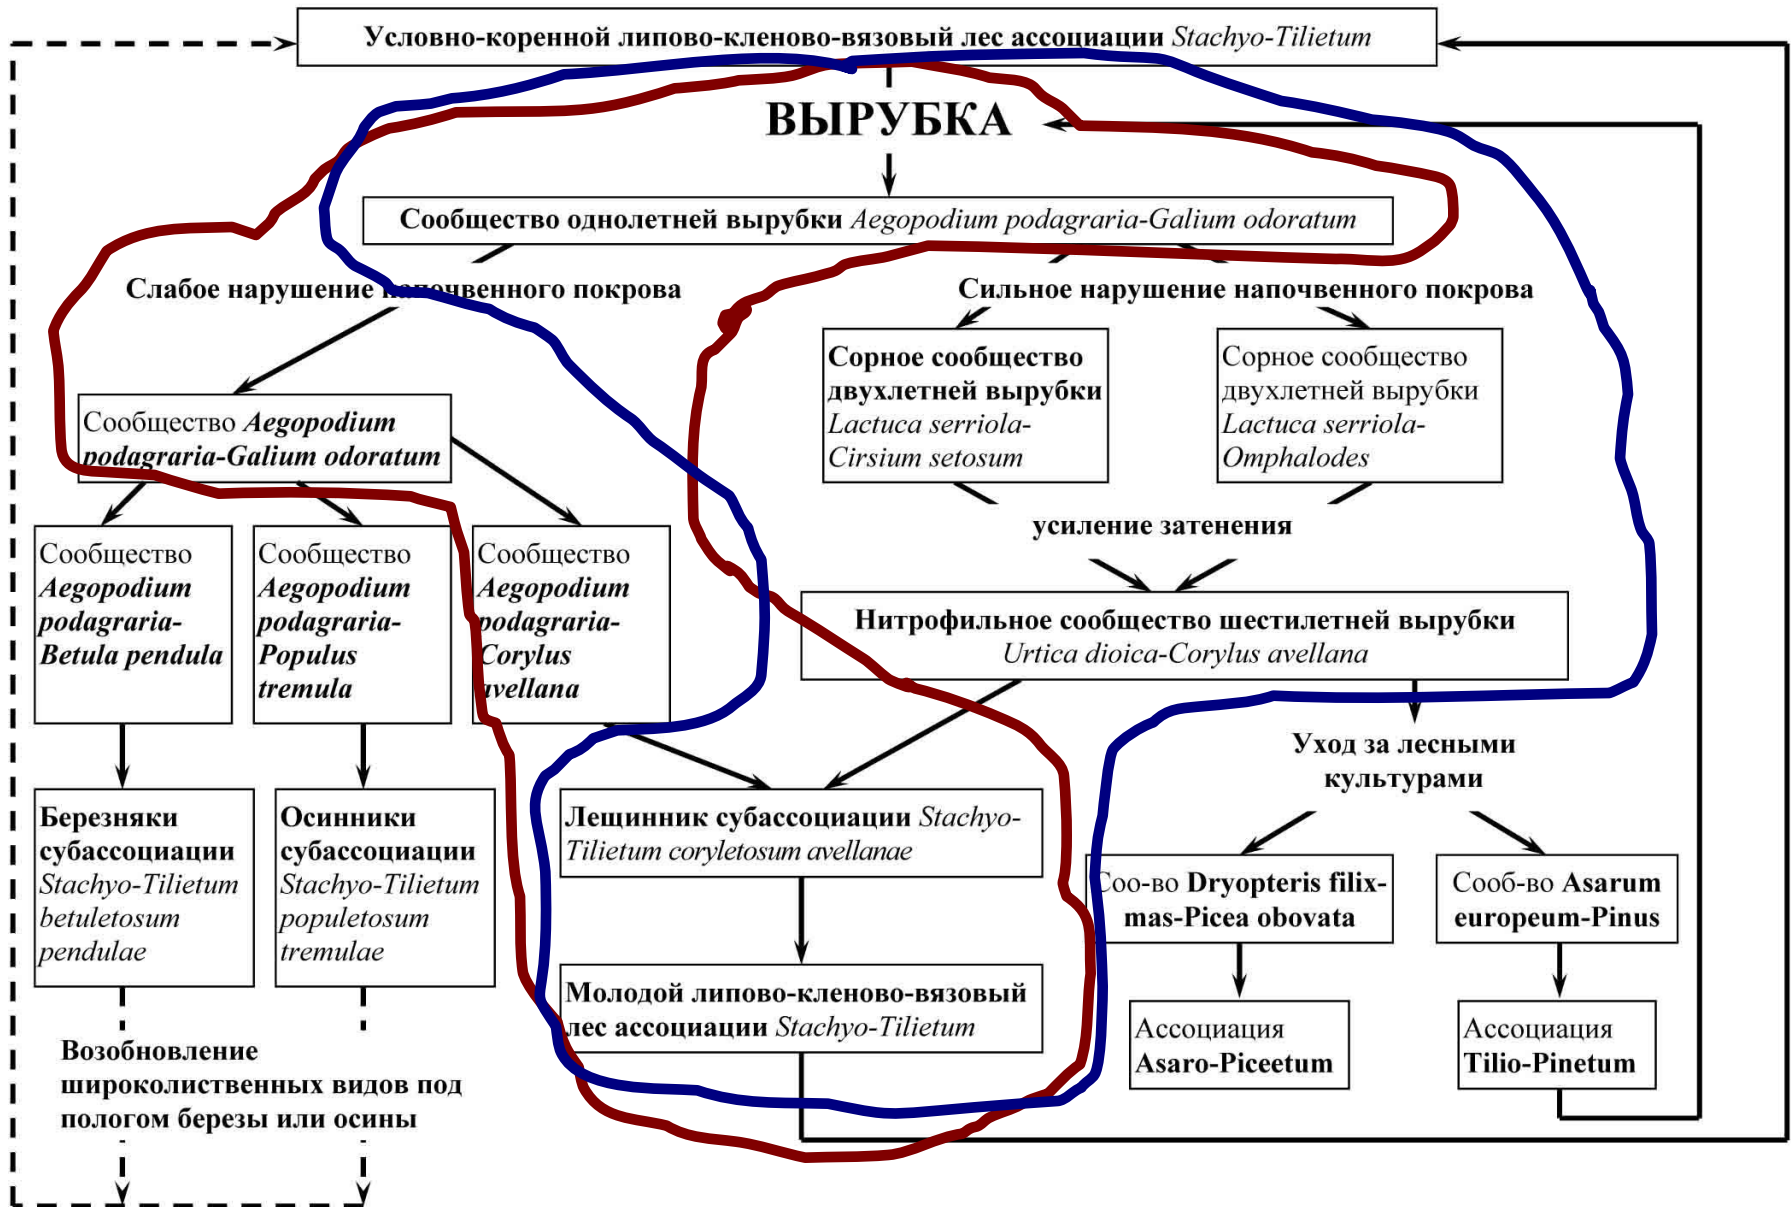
Условно-коренной липово-кленово-вязовый лес ассоциации Stachyo-Tilietum

ВЫРУБКА

Сообщество однолетней вырубки Aegopodium podagraria-Galium odoratum

Слабое нарушение напочвенного покрова

Сильное нарушение напочвенного покрова

Сообщество Aegopodium podagraria-Galium odoratum

Сорное сообщество двухлетней вырубки Lactuca serriola-Cirsium setosum

Сорное сообщество двухлетней вырубки Lactuca serriola-Omphalodes

усиление затенения

Сообщество Aegopodium podagraria-Betula pendula

Сообщество Aegopodium podagraria-Populus tremula

Сообщество Aegopodium podagraria-Corylus avellana

Нитрофильное сообщество шестилетней вырубки Urtica dioica-Corylus avellana

Уход за лесными культурами

Березняки субассоциации Stachyo-Tilietum betuletosum pendulae

Осинники субассоциации Stachyo-Tilietum populetosum tremulae

Лещинник субассоциации Stachyo-Tilietum coryletosum avellanae

Соо-во Dryopteris filix-mas-Picea obovata

Сооб-во Asarum europeum-Pinus

Молодой липово-кленово-вязовый лес ассоциации Stachyo-Tilietum

Ассоциация Asaro-Piceetum

Ассоциация Tilio-Pinetum

Возобновление широколиственных видов под пологом березы или осины